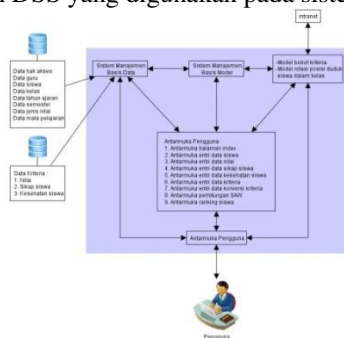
DSS yang digunakan pada sistem

intranet

Data hak akses
Data guru
Data siswa
Data kelas
Data tahun ajaran
Data semester
Data jenis nilai
Data mata pelajaran

Data Kriteria :
1. Nilai
2. Sikap siswa
3. Kesehatan siswa

Sistem Manajemen Basis Data

Sistem Manajemen Basis Model

-Model bobot kriteria
-Model rotasi posisi duduk siswa dalam kelas

Antarmuka Pengguna
1. Antarmuka halaman index
2. Antarmuka entri data siswa
3. Antarmuka entri data nilai
4. Antarmuka entri data sikap siswa
5. Antarmuka entri data kesehatan siswa
6. Antarmuka entri data kriteria
7. Antarmuka entri data konversi kriteria
8. Antarmuka perhitungan SAW
9. Antarmuka ranking siswa

Antarmuka Pengguna

Pengguna